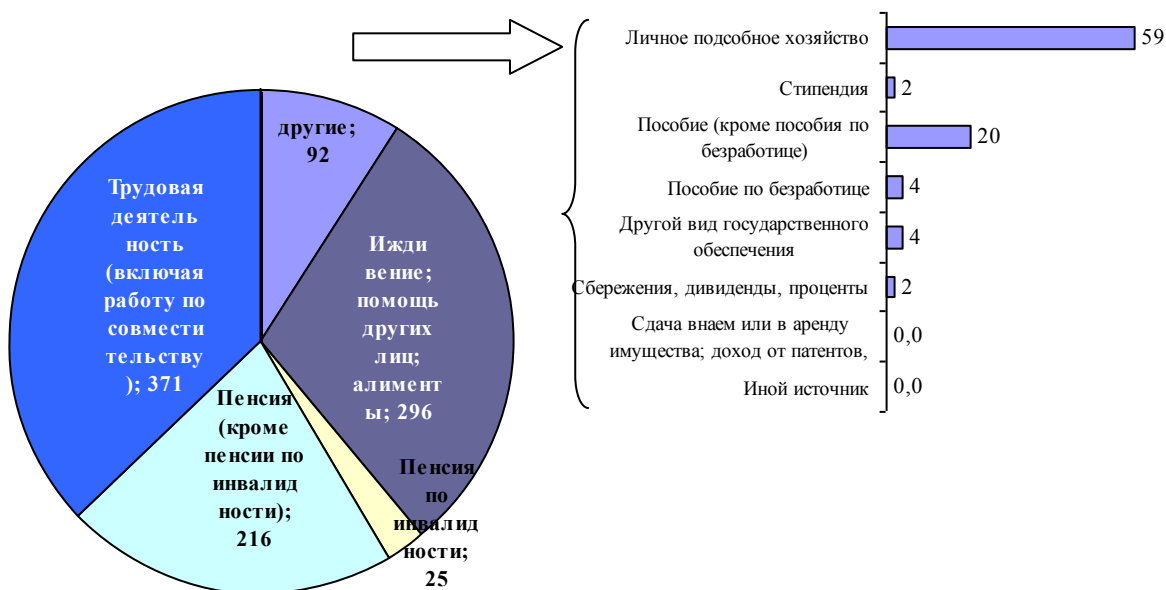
Трудовая деятельность (включая работу по совместительству); 371

другие; 92

Иждивение; помощь других лиц; алименты; 296

Пенсия (кроме пенсии по инвалидности); 216

Пенсия по инвалидности; 25

Личное подсобное хозяйство 59

Стипендия 2

Пособие (кроме пособия по безработице) 20

Пособие по безработице 4

Другой вид государственного обеспечения 4

Сбережения, дивиденды, проценты 2

Сдача внаем или в аренду имущества; доход от патентов, 0,0

Иной источник 0,0